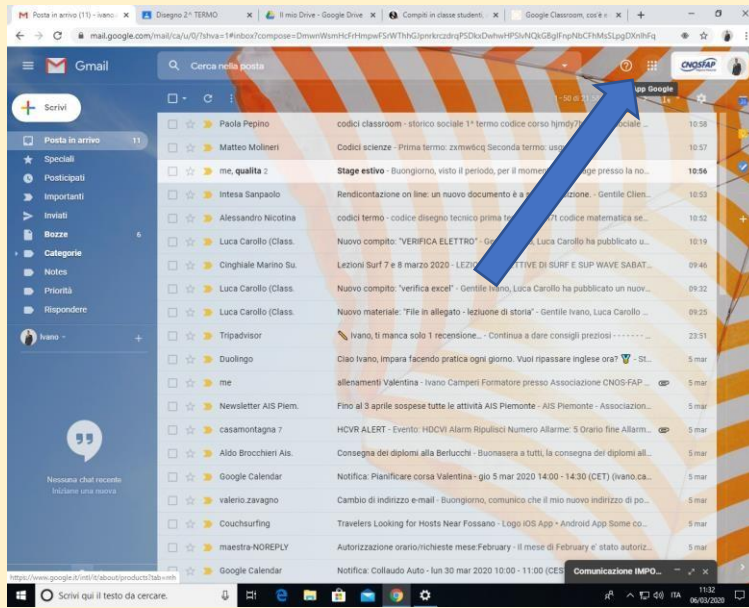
Posta in arrivo (11) - ivano. × | Disegno 2^ TERMO × | Il mio Drive - Google Drive × | Compiti in classe studenti. × | Google Classroom, cos'è e × | +

mail.google.com/mail/ca/u/0/?shva=1#inbox?compose=DmwnWsmHcFrHmpwFSrWThhGJpmrkrczdrqPSDkxDwhwHPSlvNQkGBglFnpNbCFhMsSLpgDXnlhFq

Gmail

Cerca nella posta

App Google

CNOSFAP

Scrivi

Posta in arrivo 11
Speciali
Posticipati
Importanti
Inviati
Bozze 6
Categorie
Notes
Priorità
Rispondere

Ivano

Nessuna chat recente
Iniziane una nuova

1-50 di 2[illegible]

| | | |
|---|---|---|
| Paola Pepino | codici classroom - storico sociale 1° termo codice corso hjmdy7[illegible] sociale ... | 10:58 |
| Matteo Molineri | codici scienze - Prima termo: zxmw6cq Seconda termo: usg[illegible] | 10:57 |
| me, qualita 2 | Stage estivo - Buongiorno, visto il periodo, per il moment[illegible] stage presso la no... | 10:56 |
| Intesa Sanpaolo | Rendicontazione on line: un nuovo documento è a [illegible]zione. - Gentile Clien... | 10:53 |
| Alessandro Nicotina | codici termo - codice disegno tecnico prima te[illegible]7t codice matematica se... | 10:52 |
| Luca Carollo (Class. | Nuovo compito: "VERIFICA ELETTRO" - G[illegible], Luca Carollo ha pubblicato u... | 10:19 |
| Cinghiale Marino Su. | Lezioni Surf 7 e 8 marzo 2020 - LEZI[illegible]TTIVE DI SURF E SUP WAVE SABAT... | 09:46 |
| Luca Carollo (Class. | Nuovo compito: "verifica excel" - Gentile Ivano, Luca Carollo ha pubblicato un nuov... | 09:32 |
| Luca Carollo (Class. | Nuovo materiale: "File in allegato - lezione di storia" - Gentile Ivano, Luca Carollo ... | 09:25 |
| Tripadvisor | Ivano, ti manca solo 1 recensione... - Continua a dare consigli preziosi - - - - - - - ... | 23:51 |
| Duolingo | Ciao Ivano, impara facendo pratica ogni giorno. Vuoi ripassare inglese ora? - St... | 5 mar |
| me | allenamenti Valentina - Ivano Camperi Formatore presso Associazione CNOS-FAP ... | 5 mar |
| Newsletter AIS Piem. | Fino al 3 aprile sospese tutte le attività AIS Piemonte - AIS Piemonte - Associazion... | 5 mar |
| casamontagna 7 | HCVR ALERT - Evento: HDCVI Alarm Ripulisci Numero Allarme: 5 Orario fine Allarm... | 5 mar |
| Aldo Brocchieri Ais. | Consegna dei diplomi alla Valentina - Buonasera a tutti, la consegna dei diplomi all... | 5 mar |
| Google Calendar | Notifica: Pianificare corsa Valentina - gio 5 mar 2020 14:00 - 14:30 (CET) (ivano.ca... | 5 mar |
| valerio.zavagno | Cambio di indirizzo e-mail - Buongiorno, comunico che il mio nuovo indirizzo di po... | 5 mar |
| Couchsurfing | Travelers Looking for Hosts Near Fossano - Logo iOS App • Android App Some co... | 5 mar |
| maestra-NOREPLY | Autorizzazione orario/richieste mese:February - Il mese di February e' stato autoriz... | 5 mar |
| Google Calendar | Notifica: Collaudo Auto - lun 30 mar 2020 10:00 - 11:00 (CES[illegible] | 5 mar |

Comunicazione IMPO...

https://www.google.it/intl/it/about/products?tab=mh

Scrivi qui il testo da cercare.

ITA 11:32 06/03/2020